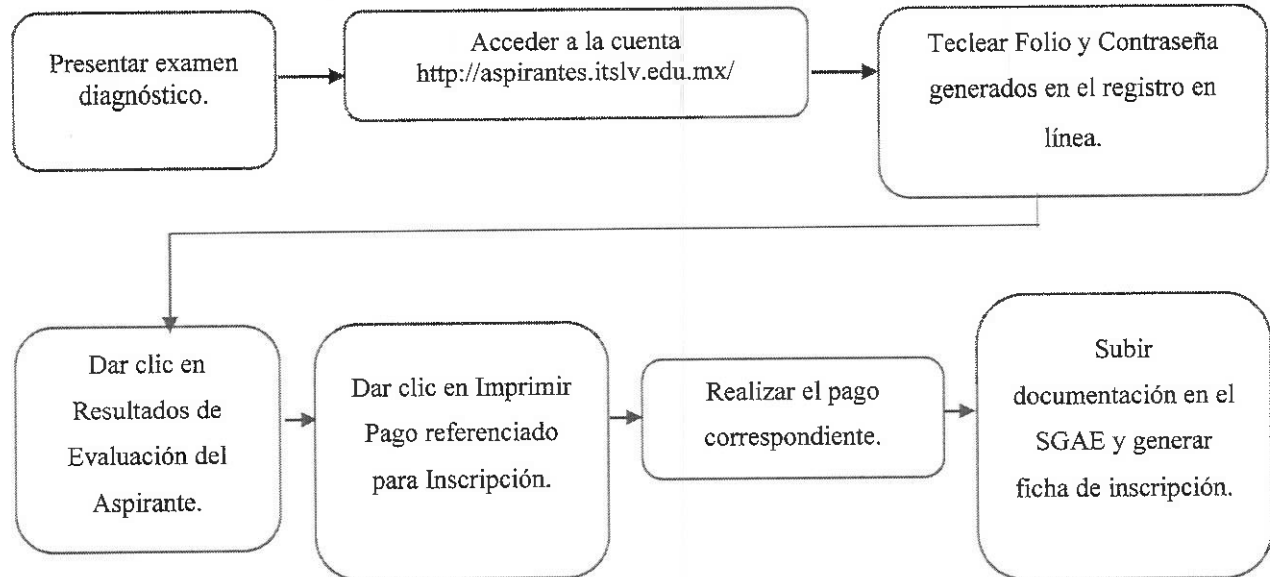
Presentar examen diagnóstico.

Acceder a la cuenta http://aspirantes.itslv.edu.mx/

Teclear Folio y Contraseña generados en el registro en línea.

Dar clic en Resultados de Evaluación del Aspirante.

Dar clic en Imprimir Pago referenciado para Inscripción.

Realizar el pago correspondiente.

Subir documentación en el SGAE y generar ficha de inscripción.